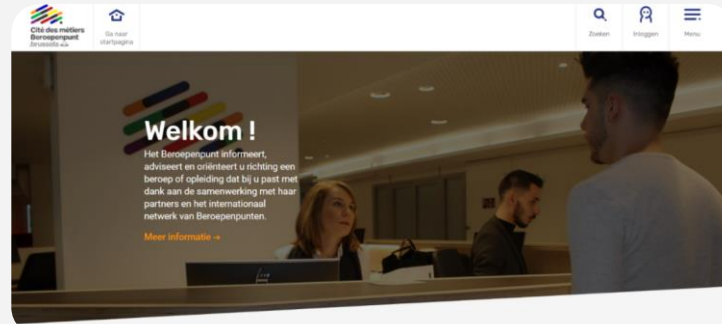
Cité des métiers
Beroepenpunt
Brussels

Ga naar startpagina

Zoeken

Inloggen

Menu

Welkom !

Het Beroepenpunt informeert, adviseert en oriënteert u richting een beroep of opleiding dat bij u past met dank aan de samenwerking met haar partners en het internationaal netwerk van Beroepenpunten.

Meer informatie →